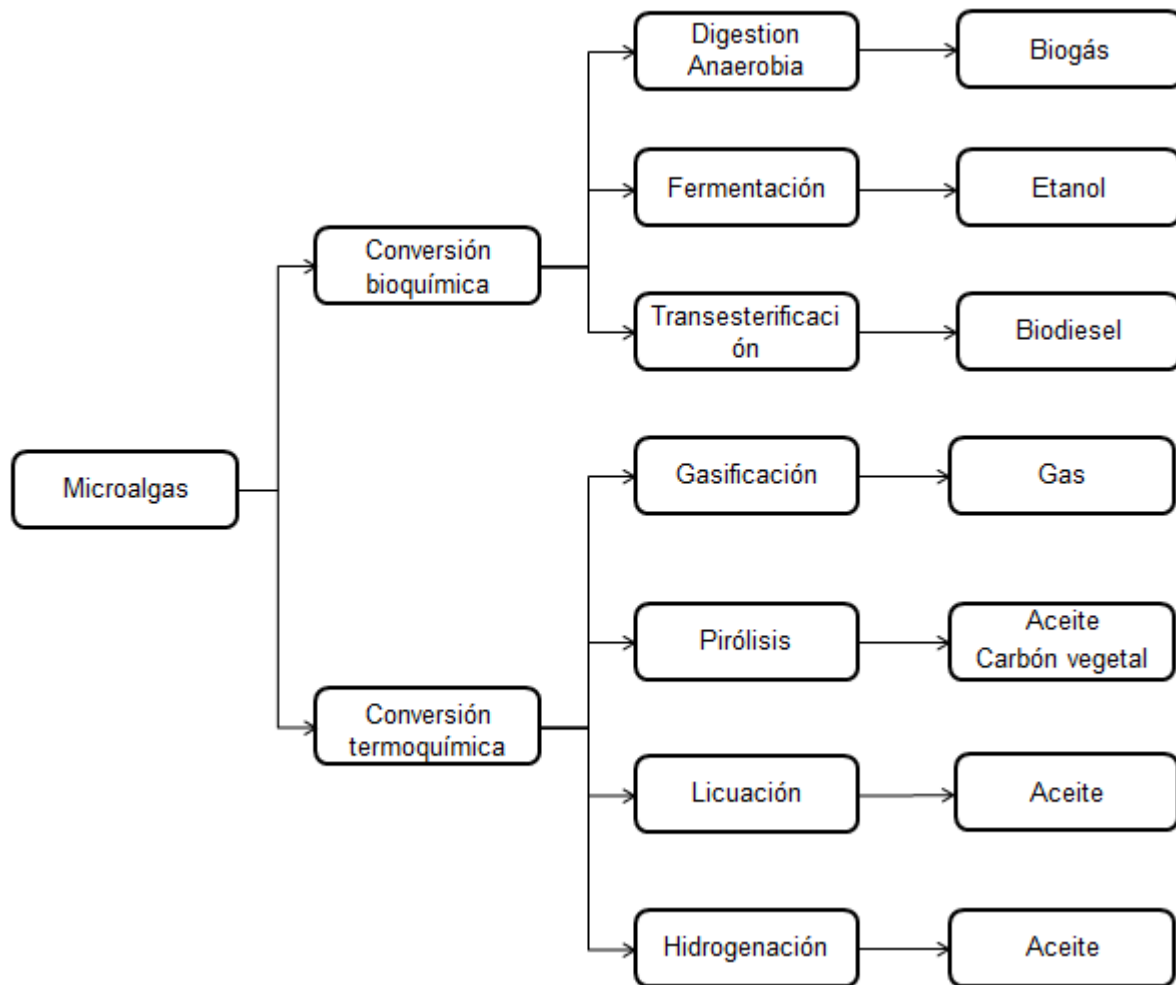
Microalgas

Conversión bioquímica

Digestion Anaerobia

Biogás

Fermentación

Etanol

Transesterificaci ón

Biodiesel

Conversión termoquímica

Gasificación

Gas

Pirólisis

Aceite Carbón vegetal

Licuación

Aceite

Hidrogenación

Aceite